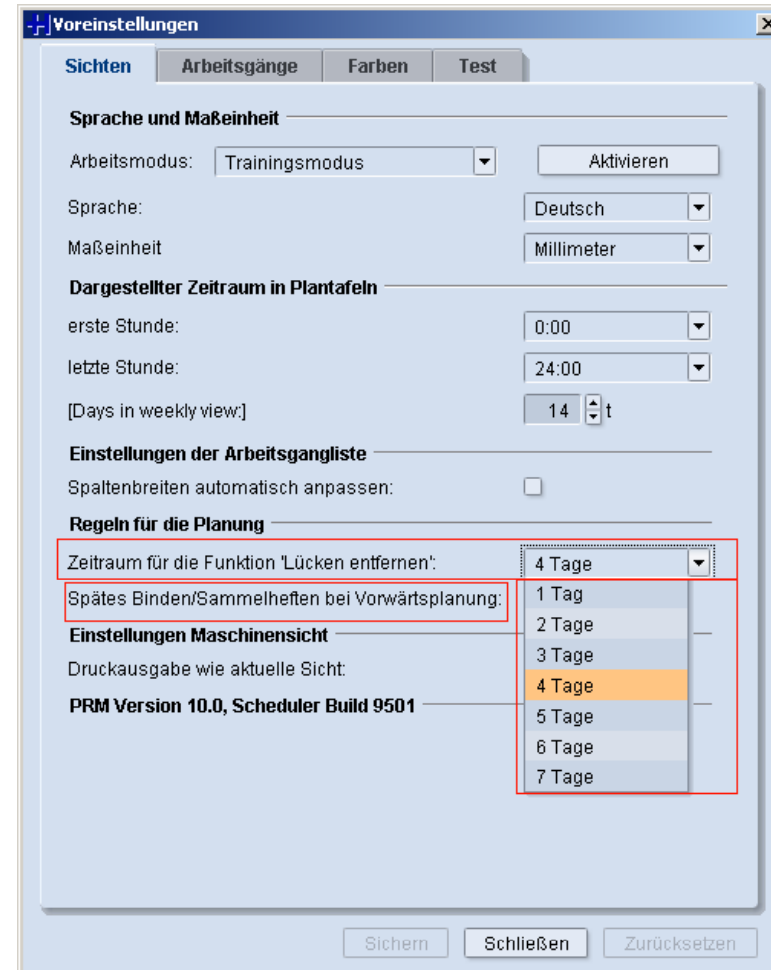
Voreinstellungen

Sichten | Arbeitsgänge | Farben | Test

Sprache und Maßeinheit

Arbeitsmodus: Trainingsmodus
Aktivieren

Sprache: Deutsch

Maßeinheit Millimeter

Dargestellter Zeitraum in Plantafeln

erste Stunde: 0:00

letzte Stunde: 24:00

[Days in weekly view:] 14 t

Einstellungen der Arbeitsgangliste

Spaltenbreiten automatisch anpassen:

Regeln für die Planung

Zeitraum für die Funktion 'Lücken entfernen': 4 Tage

Spätes Binden/Sammelheften bei Vorwärtsplanung:

Einstellungen Maschinensicht

Druckausgabe wie aktuelle Sicht:

PRM Version 10.0, Scheduler Build 9501

1 Tag
2 Tage
3 Tage
4 Tage
5 Tage
6 Tage
7 Tage

Sichern | Schließen | Zurücksetzen